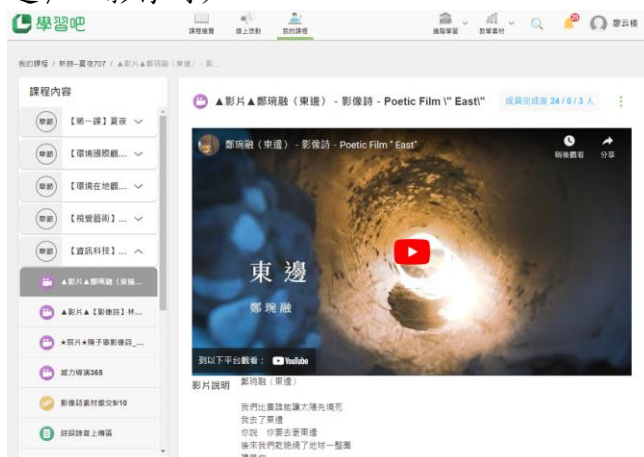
學習吧

課程搜尋 線上活動 我的課程 進階學習 教學素材 廖云楨

我的課程 / 新詩─夏夜707 / ▲影片▲鄭琬融（東邊）- 影...

課程內容

單節 【第一課】夏夜

單節 【環境國際觀...

單節 【環境在地觀...

單節 【視覺藝術】...

單節 【資訊科技】...

▲影片▲鄭琬融（東邊...

▲影片▲【影像詩】林...

★照片★陳子藥影像詩_...

威力導演365

影像詩素材徵文9/10

詩詞詩賞上傳區

▲影片▲鄭琬融（東邊） - 影像詩 - Poetic Film \" East\"

成員完成度 24 / 0 / 3 人

鄭琬融（東邊） - 影像詩 - Poetic Film " East"

稍後觀看 分享

東邊

鄭琬融

到以下平台觀看： YouTube

影片說明 鄭琬融（東邊）

我們比賽誰能讓太陽先熄死
我去了東邊
你說 你要去更東邊
後來我們乾脆繞了地球一整圈
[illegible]